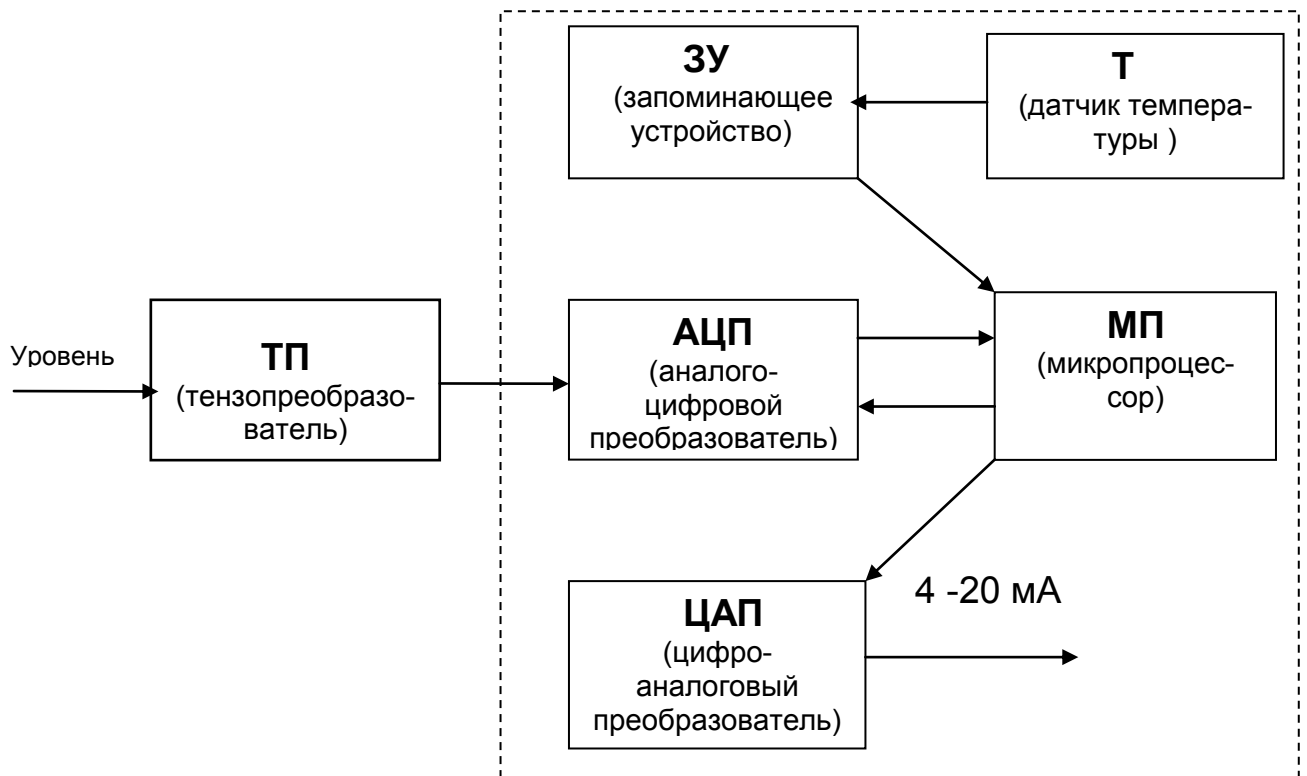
ЗУ
(запоминающее устройство)

Т
(датчик температуры )

Уровень

ТП
(тензопреобразователь)

АЦП
(аналого-цифровой преобразователь)

МП
(микропроцессор)

ЦАП
(цифро-аналоговый преобразователь)

4 -20 мА